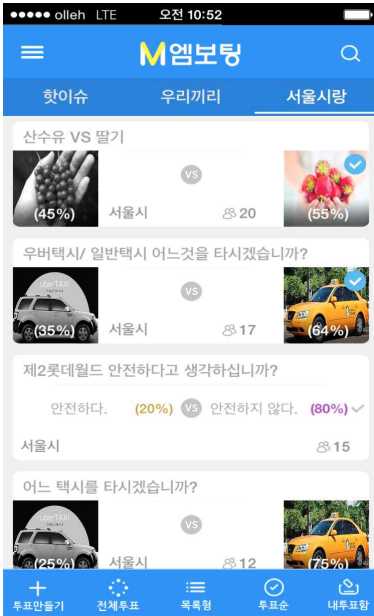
●●●●● olleh LTE 오전 10:52

M엠보팅

핫이슈 우리끼리 서울시랑

산수유 VS 딸기

(45%) VS 서울시 20 (55%)

우버택시/ 일반택시 어느것을 타시겠습니까?

(35%) VS 서울시 17 (64%)

제2롯데월드 안전하다고 생각하십니까?

안전하다. (20%) VS 안전하지 않다. (80%)

서울시 15

어느 택시를 타시겠습니까?

(25%) VS 서울시 12 (75%)

투표만들기 전체투표 목록형 투표순 내투표함